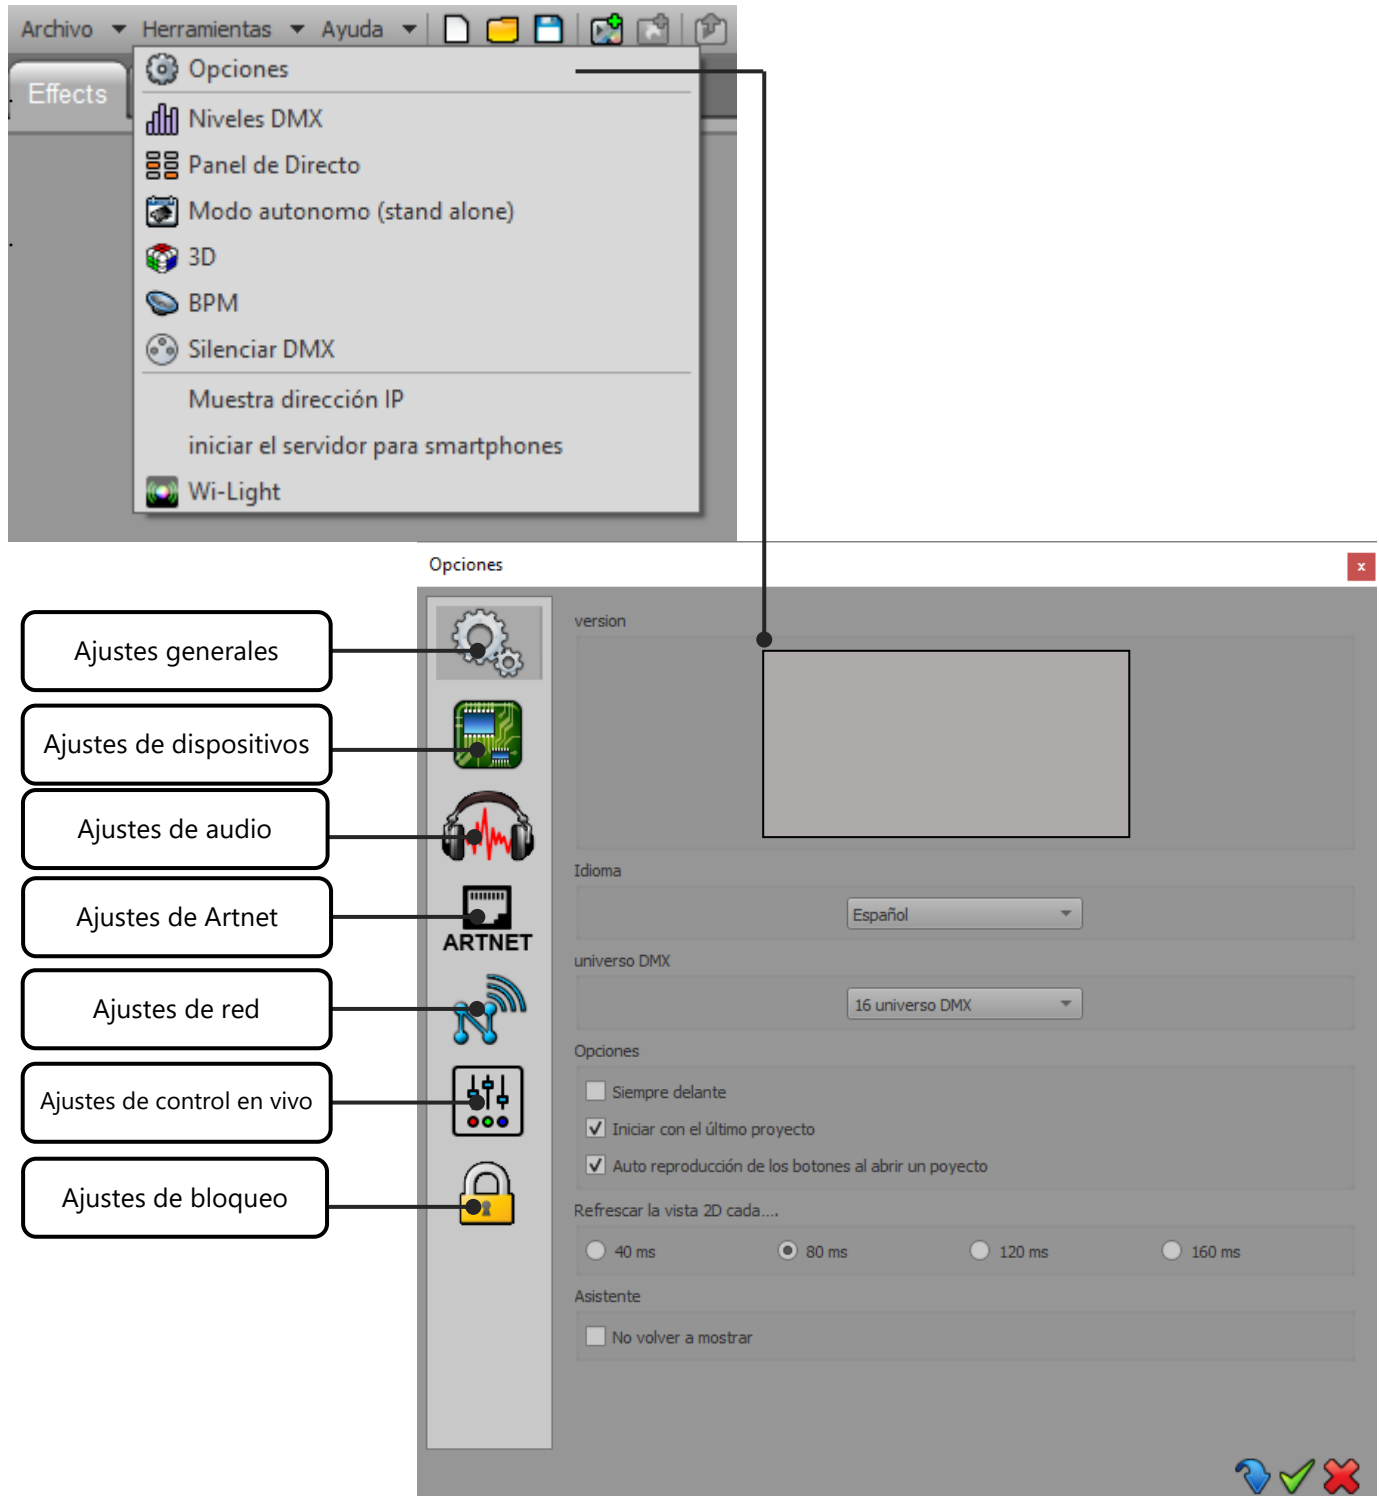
Archivo Herramientas Ayuda

Effects

Opciones
Niveles DMX
Panel de Directo
Modo autonomo (stand alone)
3D
BPM
Silenciar DMX
Muestra dirección IP
iniciar el servidor para smartphones
Wi-Light

Opciones

Ajustes generales
Ajustes de dispositivos
Ajustes de audio
Ajustes de Artnet
Ajustes de red
Ajustes de control en vivo
Ajustes de bloqueo

ARTNET

version

Idioma
Español

universo DMX
16 universo DMX

Opciones
Siempre delante
Iniciar con el último proyecto
Auto reproducción de los botones al abrir un poyecto

Refrescar la vista 2D cada....
40 ms
80 ms
120 ms
160 ms

Asistente
No volver a mostrar